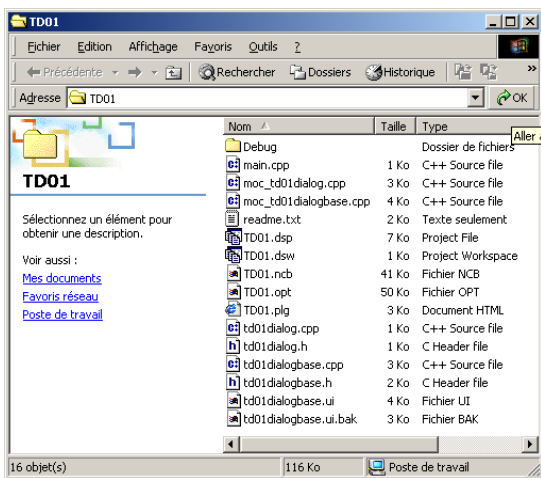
TD01

Fichier Edition Affichage Favoris Outils ?

Précédente Rechercher Dossiers Historique

Adresse TD01 OK

TD01

Sélectionnez un élément pour obtenir une description.

Voir aussi :
Mes documents
Favoris réseau
Poste de travail

| Nom | Taille | Type |
|---|---|---|
| Debug | | Dossier de fichiers |
| main.cpp | 1 Ko | C++ Source file |
| moc_td01dialog.cpp | 3 Ko | C++ Source file |
| moc_td01dialogbase.cpp | 4 Ko | C++ Source file |
| readme.txt | 2 Ko | Texte seulement |
| TD01.dsp | 7 Ko | Project File |
| TD01.dsw | 1 Ko | Project Workspace |
| TD01.ncb | 41 Ko | Fichier NCB |
| TD01.opt | 50 Ko | Fichier OPT |
| TD01.plg | 3 Ko | Document HTML |
| td01dialog.cpp | 1 Ko | C++ Source file |
| td01dialog.h | 1 Ko | C Header file |
| td01dialogbase.cpp | 3 Ko | C++ Source file |
| td01dialogbase.h | 2 Ko | C Header file |
| td01dialogbase.ui | 4 Ko | Fichier UI |
| td01dialogbase.ui.bak | 3 Ko | Fichier BAK |

Aller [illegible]

16 objet(s) 116 Ko Poste de travail